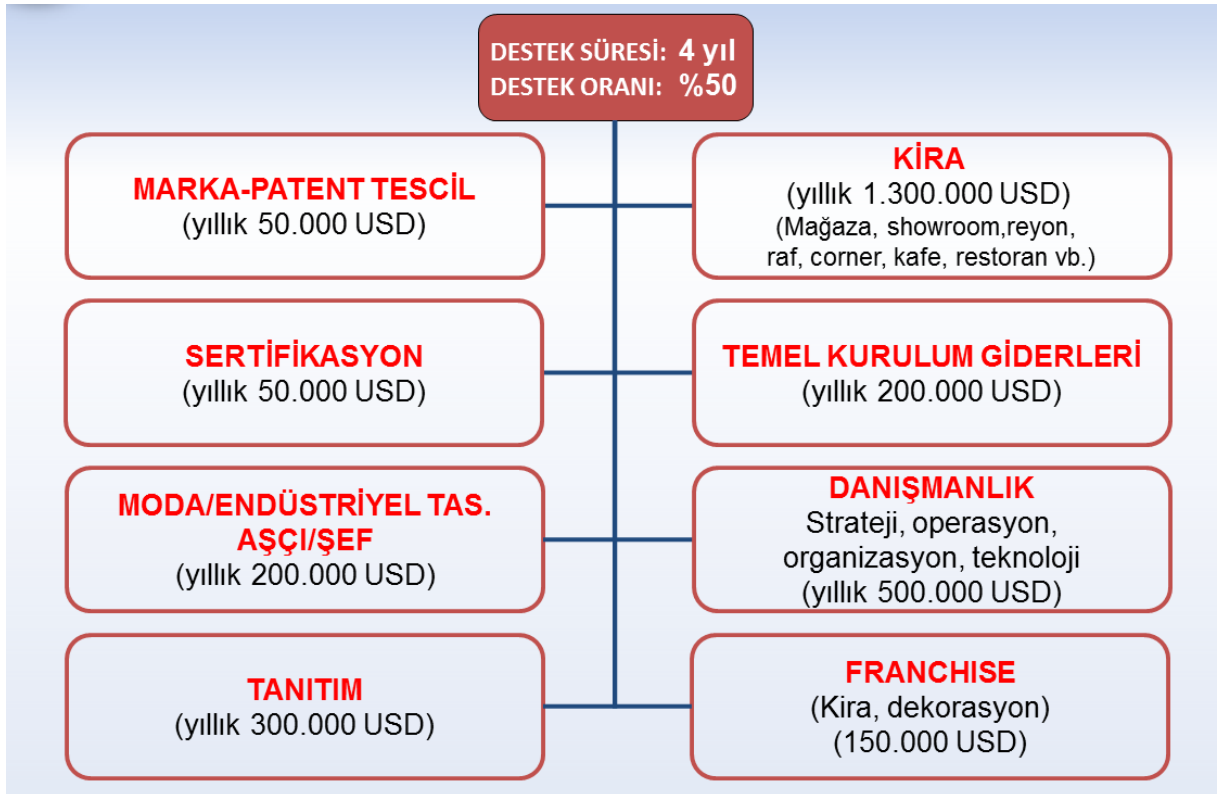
DESTEK SÜRESİ: 4 yıl
DESTEK ORANI: %50

MARKA-PATENT TESCİL
(yıllık 50.000 USD)

KİRA
(yıllık 1.300.000 USD)
(Mağaza, showroom,reyon, raf, corner, kafe, restoran vb.)

SERTİFİKASYON
(yıllık 50.000 USD)

TEMEL KURULUM GİDERLERİ
(yıllık 200.000 USD)

MODA/ENDÜSTRİYEL TAS. AŞÇI/ŞEF
(yıllık 200.000 USD)

DANIŞMANLIK
Strateji, operasyon, organizasyon, teknoloji
(yıllık 500.000 USD)

TANITIM
(yıllık 300.000 USD)

FRANCHISE
(Kira, dekorasyon)
(150.000 USD)